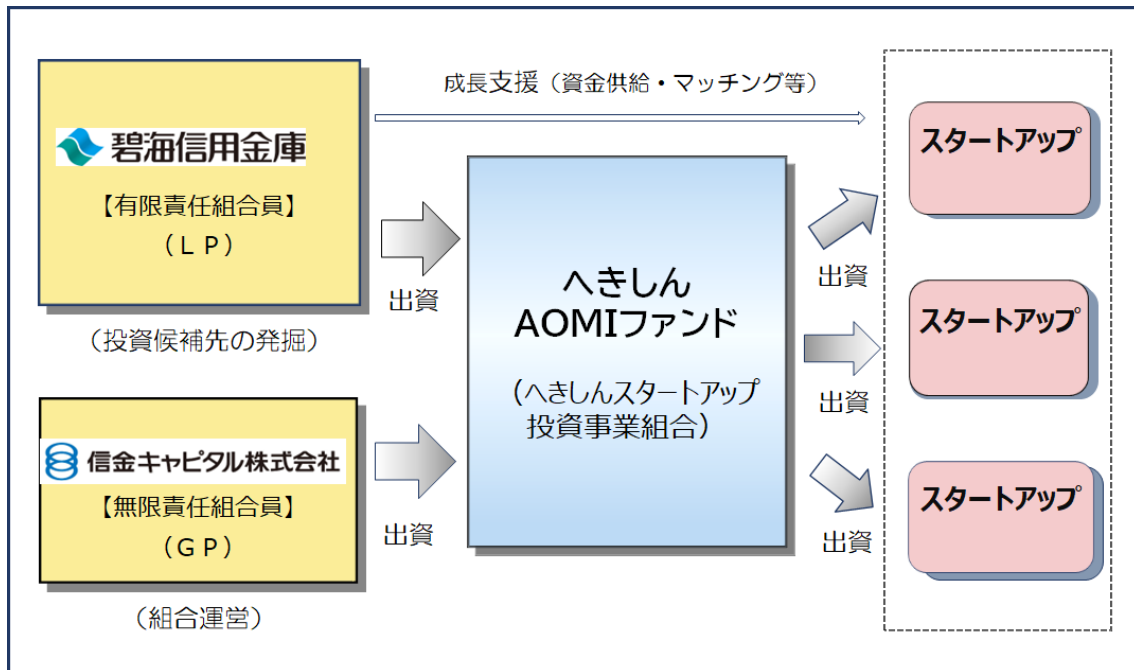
成長支援（資金供給・マッチング等）

碧海信用金庫
【有限責任組合員】
（ＬＰ）

（投資候補先の発掘）

信金キャピタル株式会社
【無限責任組合員】
（ＧＰ）

（組合運営）

出資

出資

へきしん
AOMIファンド

（へきしんスタートアップ投資事業組合）

出資

出資

出資

スタートアップ

スタートアップ

スタートアップ